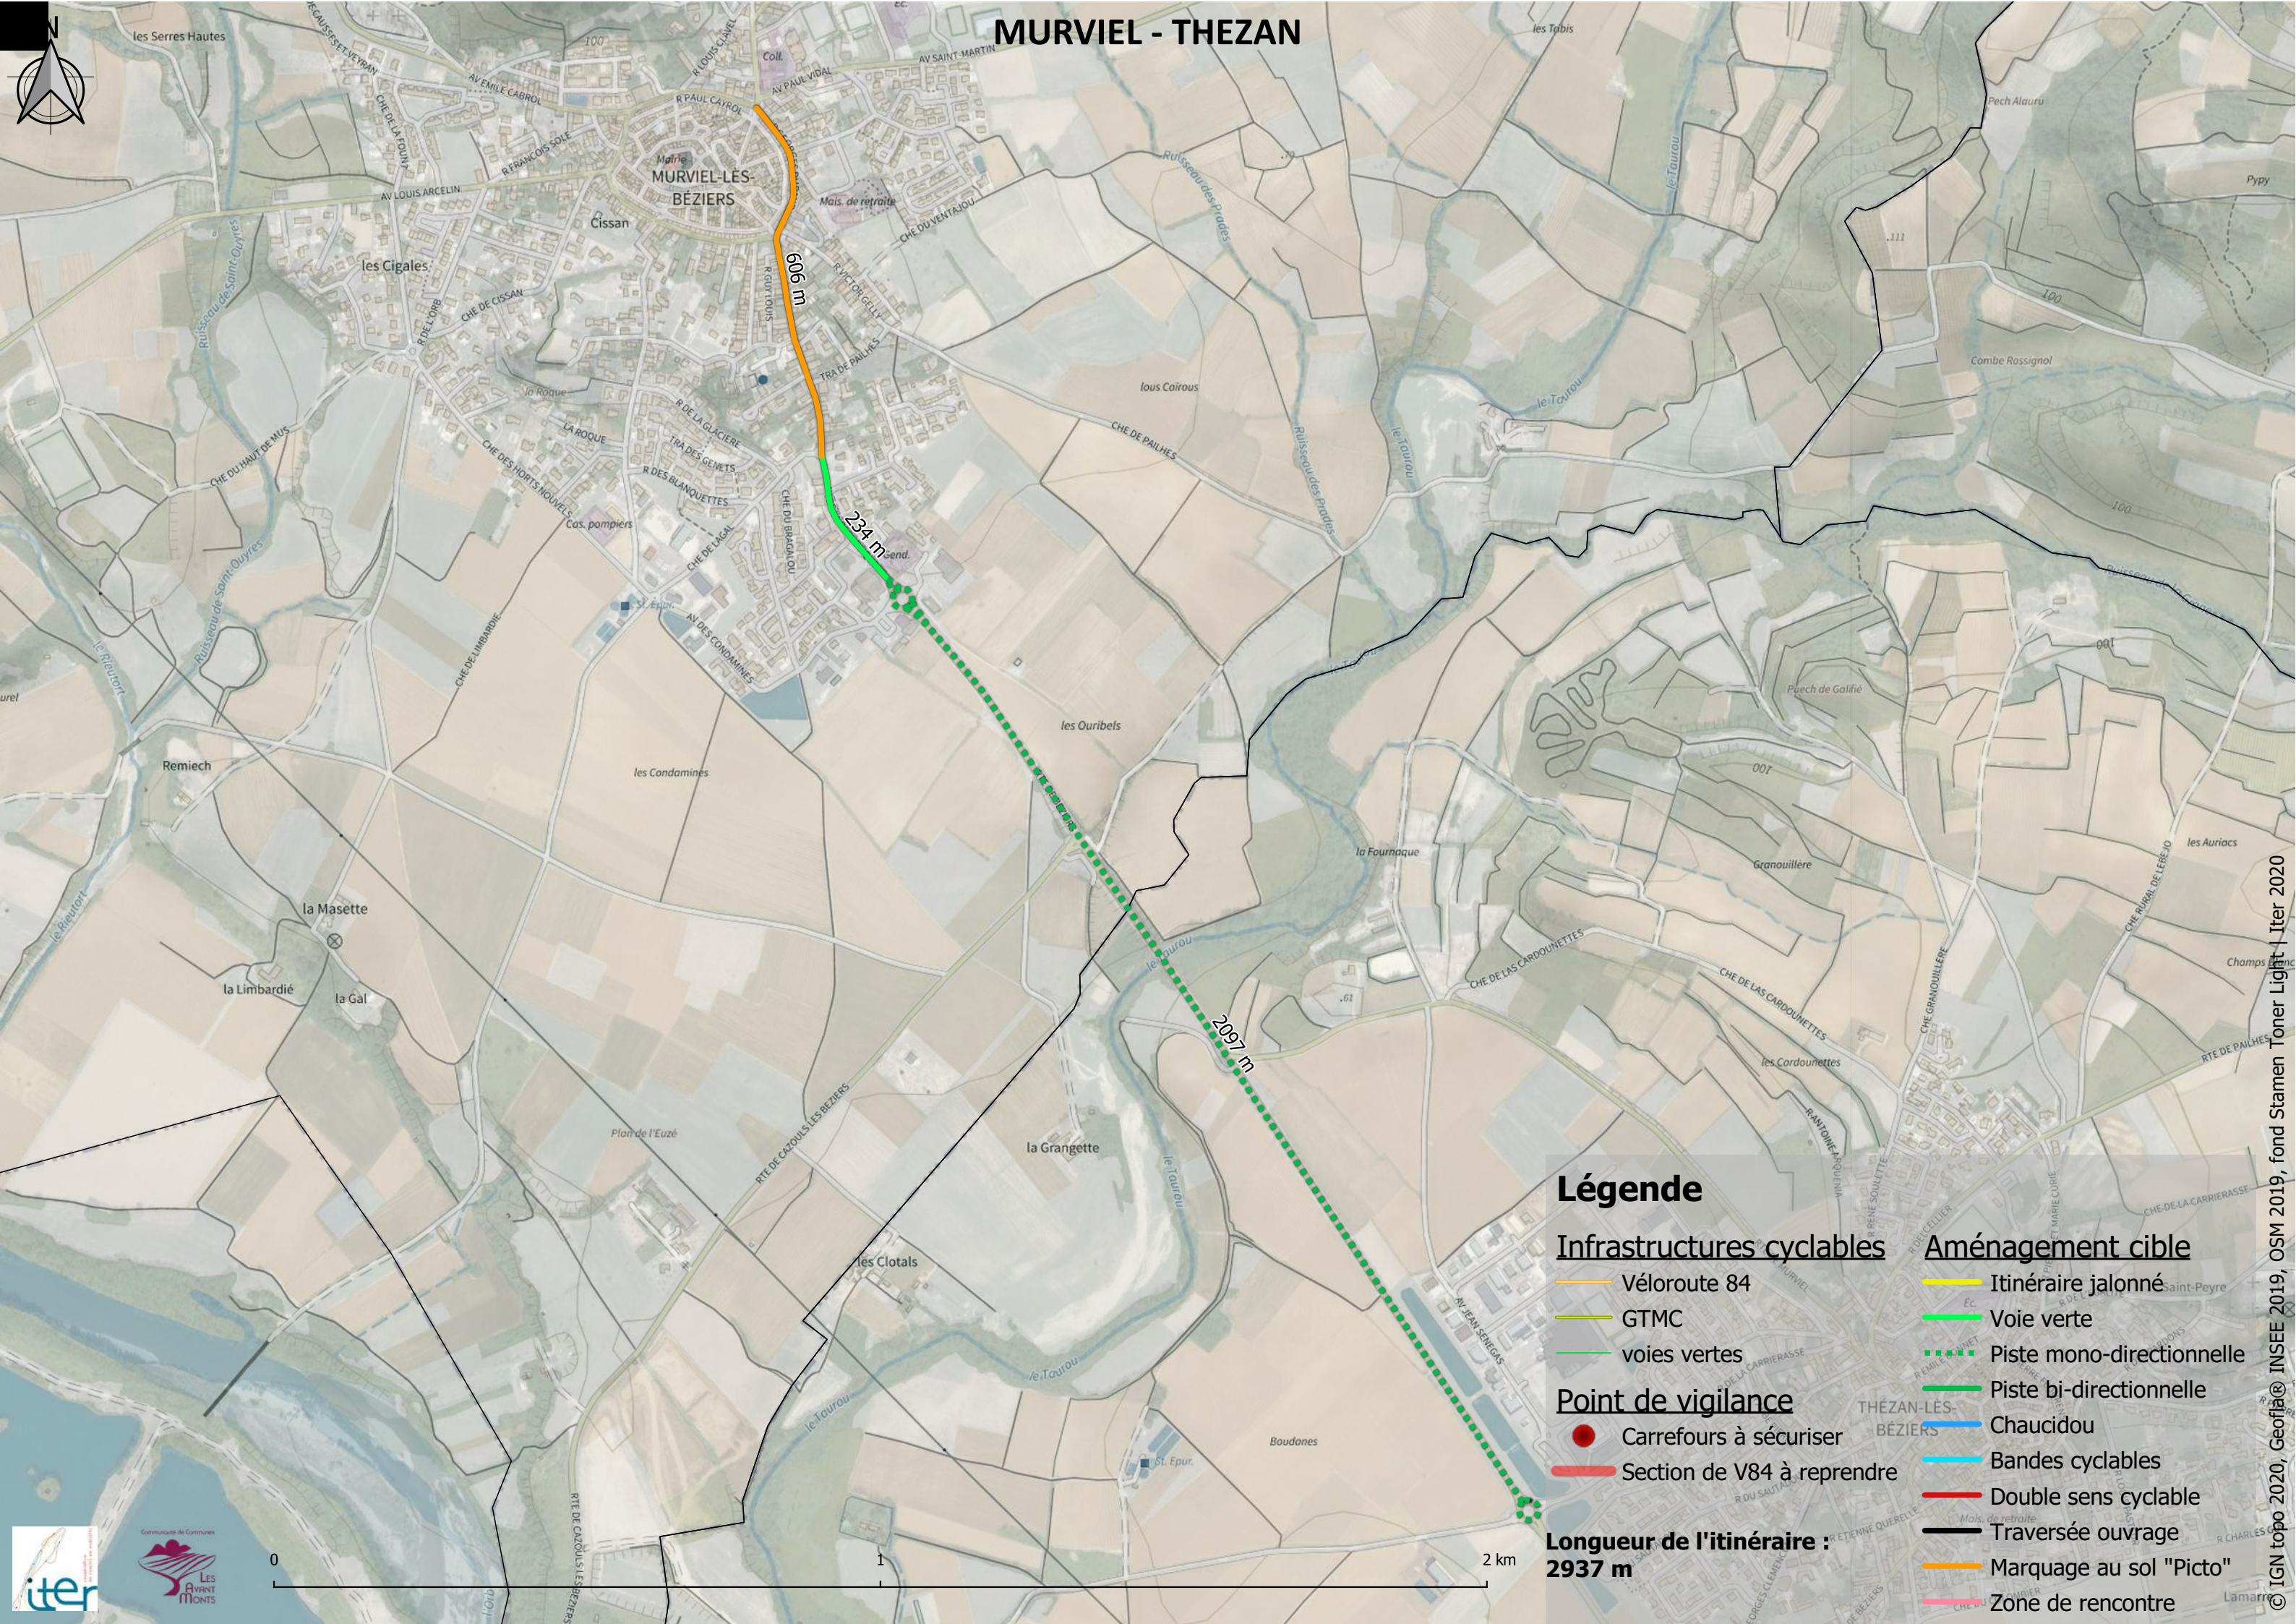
MURVIEL - THEZAN

N

les Serres Hautes
MURVIEL-LES-BEZIERS
Cissan
les Cigales
Mais. de retraite
606 m
234 m
lous Cairous
CHE DE PAILHES
Remiech
la Masette
la Limbardié
la Gal
les Condamines
les Ouribels
2097 m
la Fournaque
Granouillère
la Grangette
les Clotals
Plain de l'Euzé
Boudanes
THEZAN-LES-BEZIERS
les Cordounettes
CHE DE LAS CARDOUNETTES
Pech Alauru
Pypy
Combe Rossignol
Pech de Galifie
les Auriacs
Champs
Lamarre

Légende
Infrastructures cyclables
Véloroute 84
GTMC
voies vertes
Point de vigilance
Carrefours à sécuriser
Section de V84 à reprendre

Aménagement cible
Itinéraire jalonné
Voie verte
Piste mono-directionnelle
Piste bi-directionnelle
Chaucidou
Bandes cyclables
Double sens cyclable
Traversée ouvrage
Marquage au sol "Picto"
Zone de rencontre

Longueur de l'itinéraire : 2937 m

0
1
2 km

iter
LES AVANT MONTS

© IGN topo 2020, Geofla® INSEE 2019, OSM 2019, fond Stamen Toner Light | Iter 2020